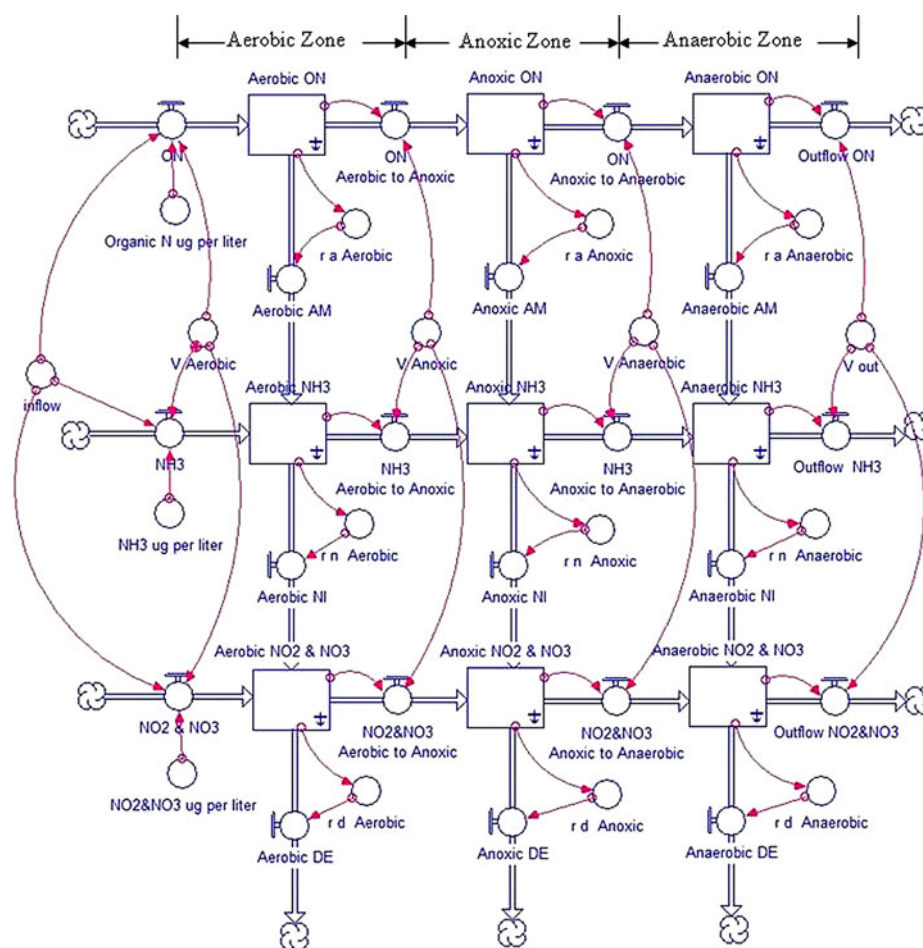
Aerobic Zone
Anoxic Zone
Anaerobic Zone

Aerobic ON
Anoxic ON
Anaerobic ON
ON
ON
Aerobic to Anoxic
ON
Anoxic to Anaerobic
Outflow ON
Organic N ug per liter
r a Aerobic
r a Anoxic
r a Anaerobic
Aerobic AM
Anoxic AM
Anaerobic AM
V Aerobic
V Anoxic
V Anaerobic
V out
inflow
Aerobic NH3
Anoxic NH3
Anaerobic NH3
NH3
NH3
Aerobic to Anoxic
NH3
Anoxic to Anaerobic
Outflow NH3
NH3 ug per liter
r n Aerobic
r n Anoxic
r n Anaerobic
Aerobic NI
Anoxic NI
Anaerobic NI
Aerobic NO2 & NO3
Anoxic NO2 & NO3
Anaerobic NO2 & NO3
NO2 & NO3
NO2&NO3
Aerobic to Anoxic
NO2&NO3
Anoxic to Anaerobic
Outflow NO2&NO3
NO2&NO3 ug per liter
r d Aerobic
r d Anoxic
r d Anaerobic
Aerobic DE
Anoxic DE
Anaerobic DE